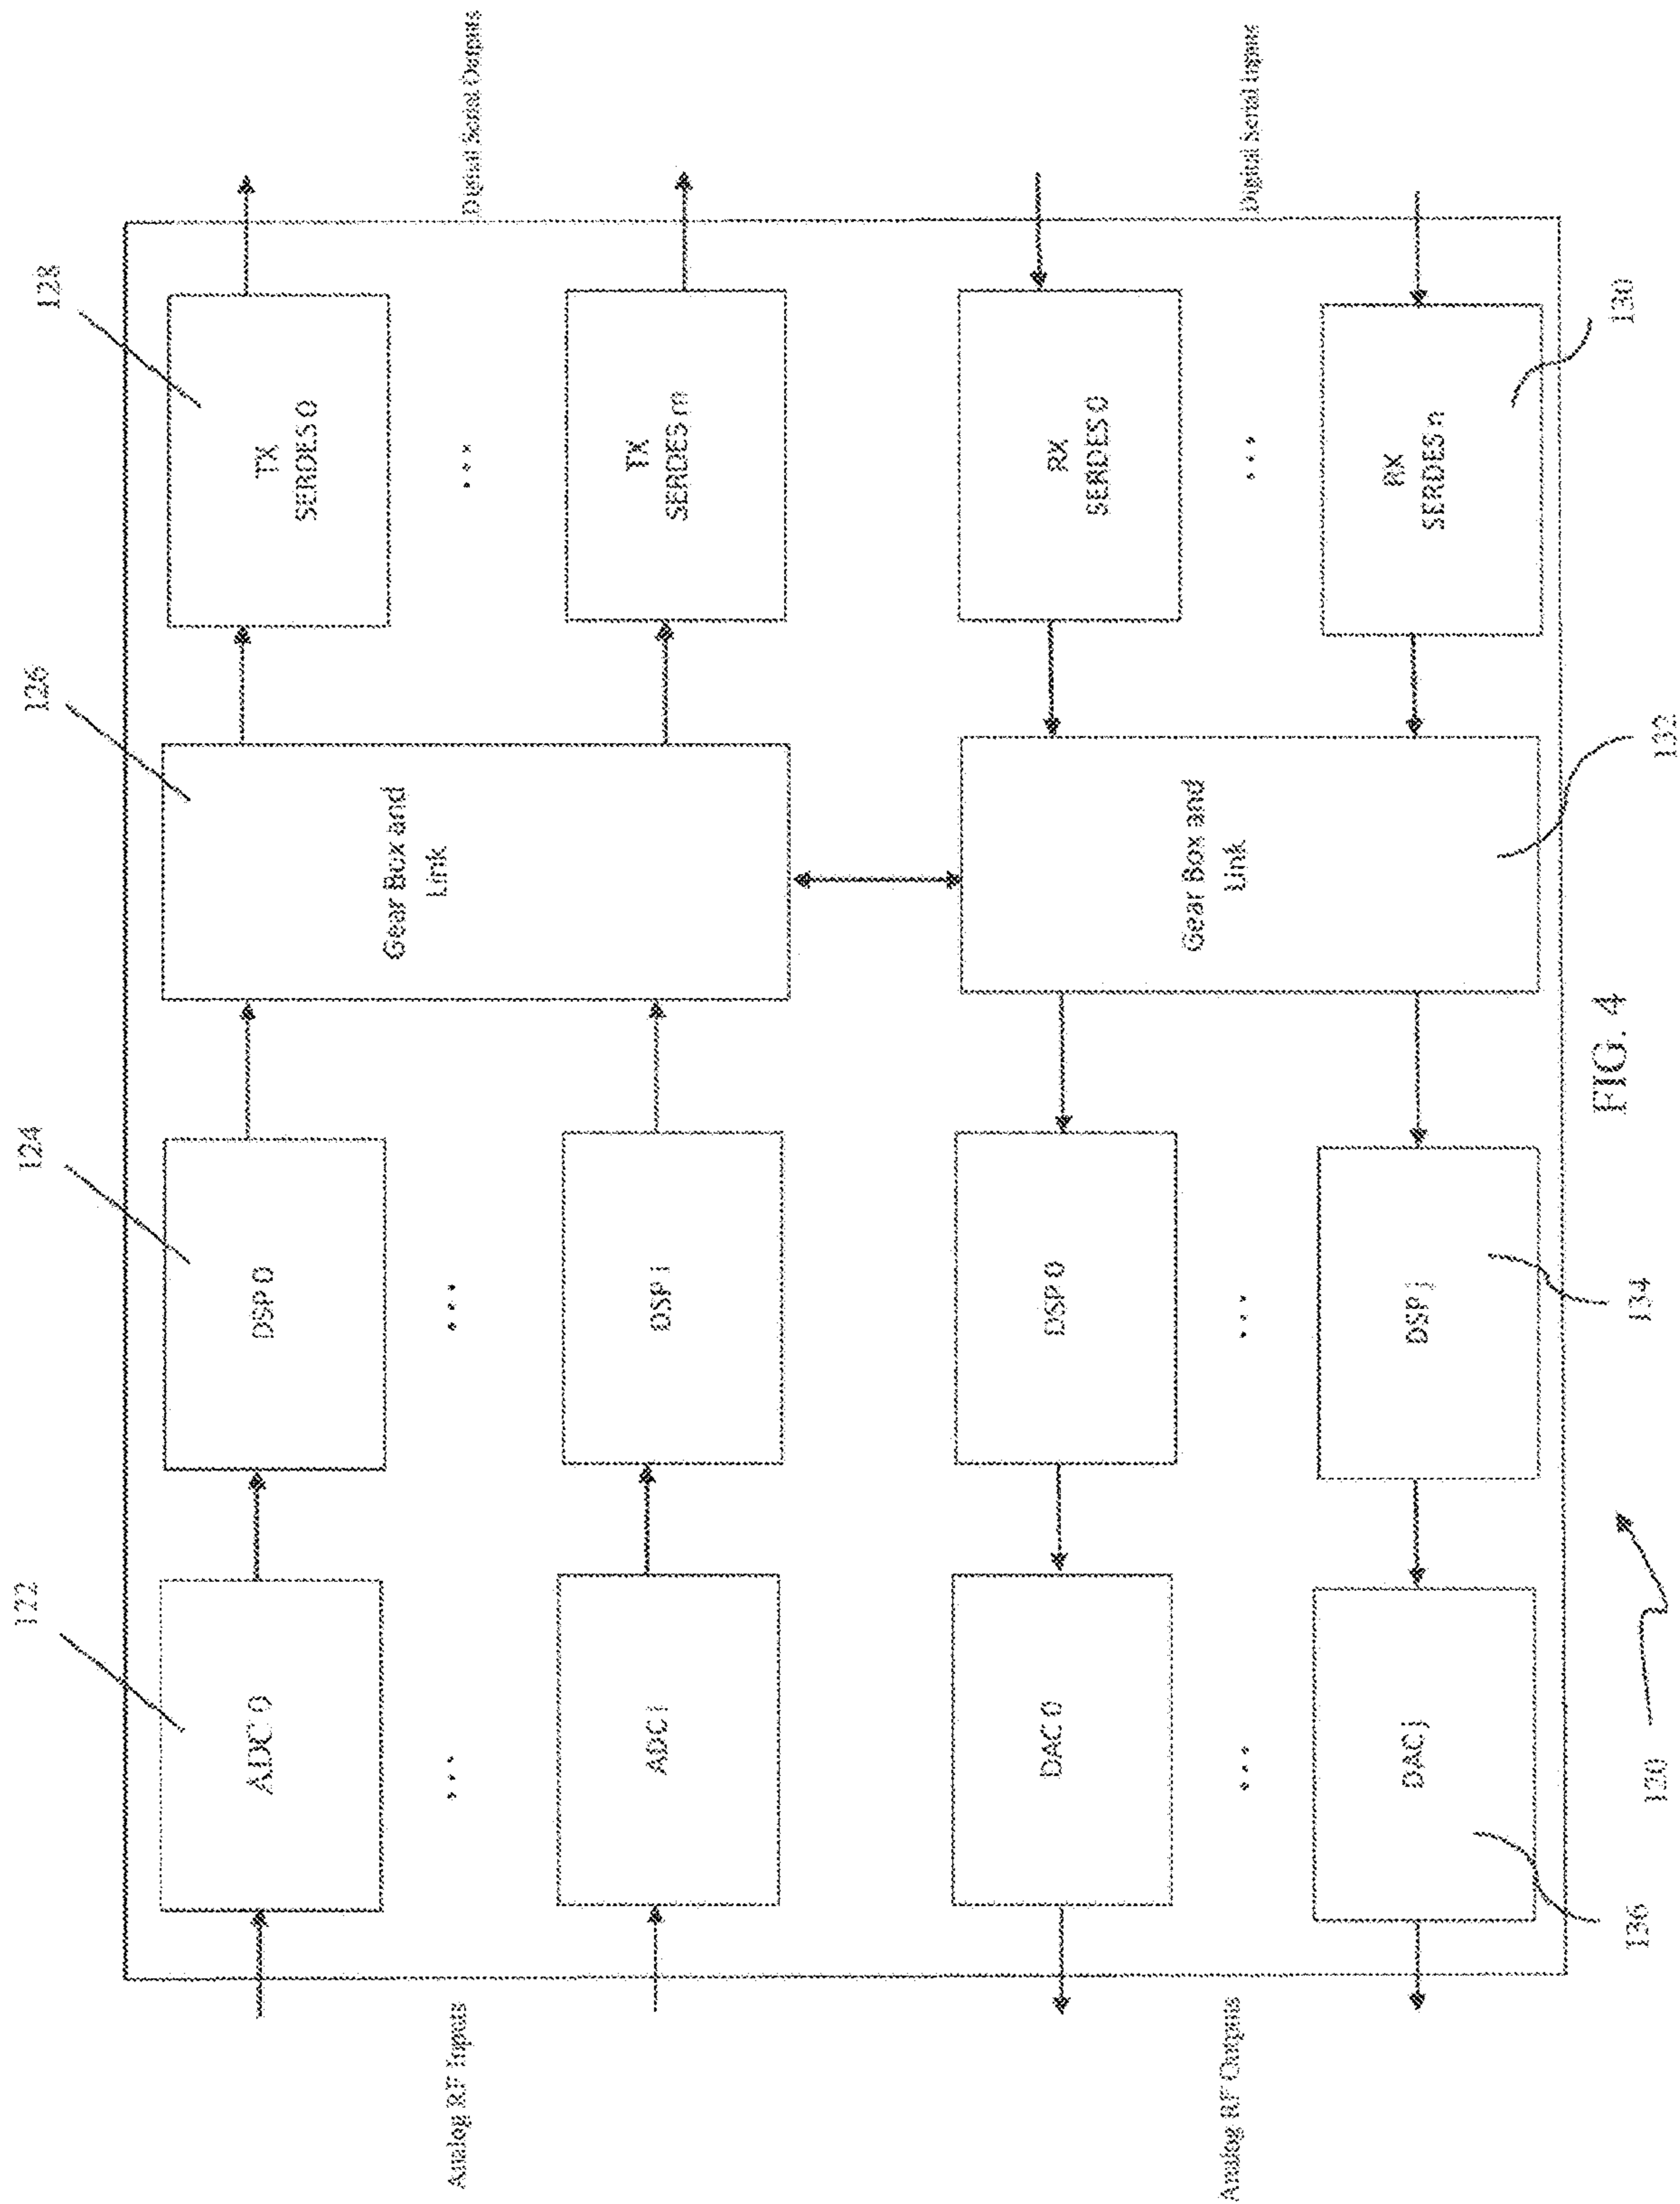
Analog RF Inputs

Analog RF Outputs

Digital Serial Outputs

Digital Serial Inputs

122

ADC 0

. . .

ADC 1

DAC 0

. . .

DAC j

124

DSP 0

. . .

DSP 1

DSP 0

. . .

DSP j

126

Gear Box and Link

Gear Box and Link

128

TX SERDES 0

. . .

TX SERDES m

RX SERDES 0

. . .

RX SERDES n

130

132

134

136

120

FIG. 4